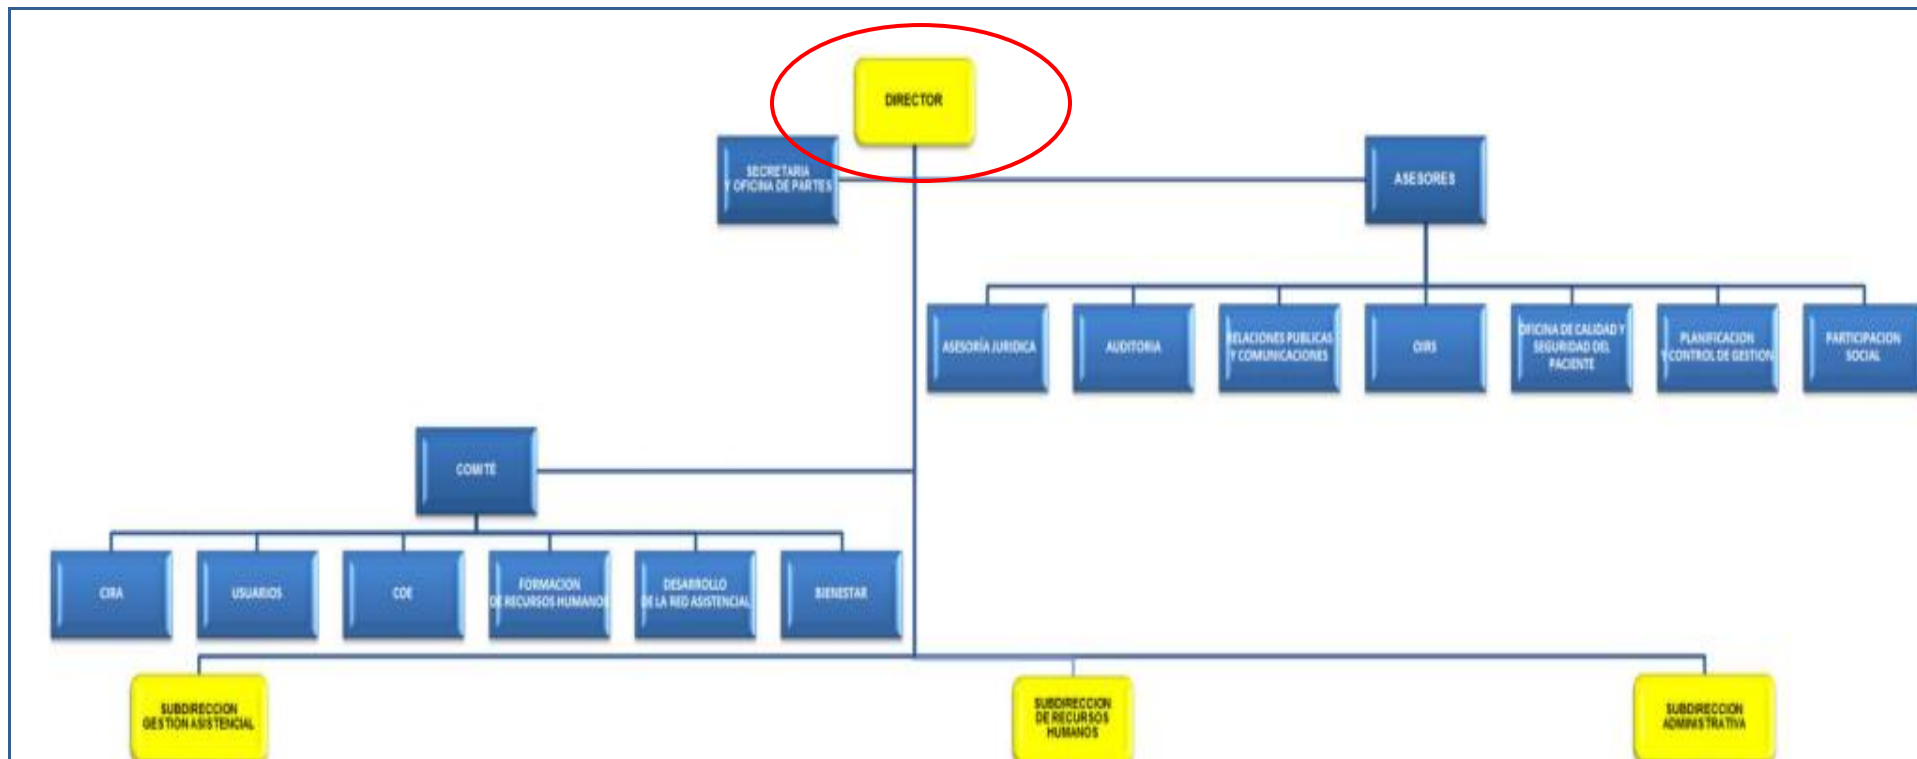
DIRECTOR

SECRETARIA Y OFICINA DE PARTES

ASESORES

ASESORÍA JURIDICA

AUDITORIA

RELACIONES PUBLICAS Y COMUNICACIONES

OIRS

OFICINA DE CALIDAD Y SEGURIDAD DEL PACIENTE

PLANIFICACION Y CONTROL DE GESTION

PARTICIPACION SOCIAL

COMITÉ

CIRA

USUARIOS

COE

FORMACION DE RECURSOS HUMANOS

DESARROLLO DE LA RED ASISTENCIAL

BIENESTAR

SUBDIRECCION GESTION ASISTENCIAL

SUBDIRECCION DE RECURSOS HUMANOS

SUBDIRECCION ADMINISTRATIVA